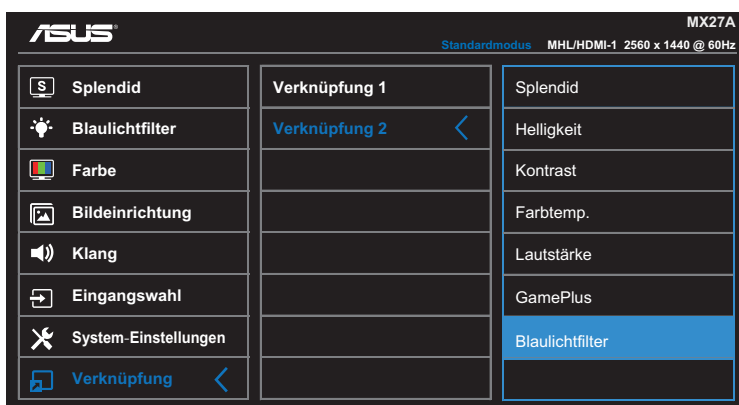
ASUS

MX27A
Standardmodus MHL/HDMI-1 2560 x 1440 @ 60Hz

S Splendid
Blaulichtfilter
Farbe
Bildeinrichtung
Klang
Eingangswahl
System-Einstellungen
Verknüpfung

Verknüpfung 1
Verknüpfung 2

Splendid
Helligkeit
Kontrast
Farbtemp.
Lautstärke
GamePlus
Blaulichtfilter